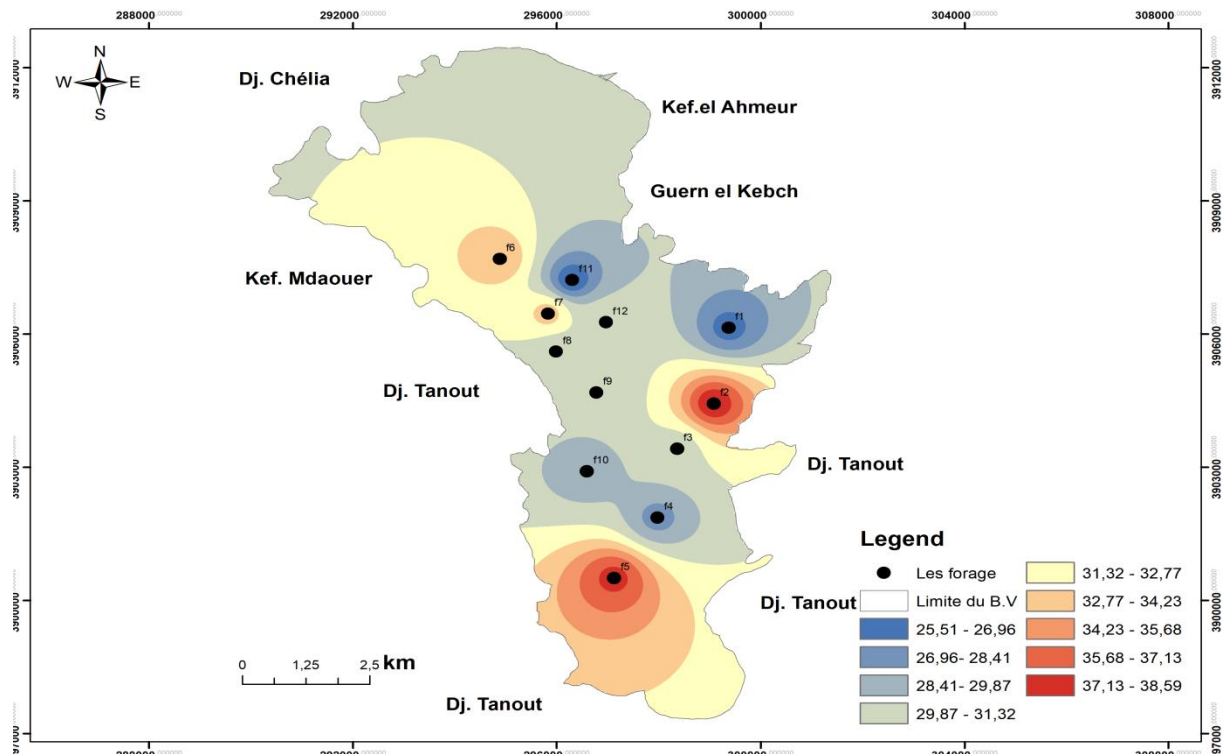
288000
292000
296000
300000
304000
308000

3912000
3909000
3906000
3903000
3900000

3912000
3909000
3906000
3903000
3900000
3897000

N
W
E
S

Dj. Chélia
Kef.el Ahmeur
Guern el Kebch
Kef. Mdaouer
Dj. Tanout
Dj. Tanout
Dj. Tanout
Dj. Tanout

f6
f11
f7
f12
f1
f8
f9
f2
f3
f10
f4
f5

0 1,25 2,5 km

Legend
Les forage
Limite du B.V
25,51 - 26,96
26,96- 28,41
28,41- 29,87
29,87 - 31,32
31,32 - 32,77
32,77 - 34,23
34,23 - 35,68
35,68 - 37,13
37,13 - 38,59

288000
292000
296000
300000
304000
308000